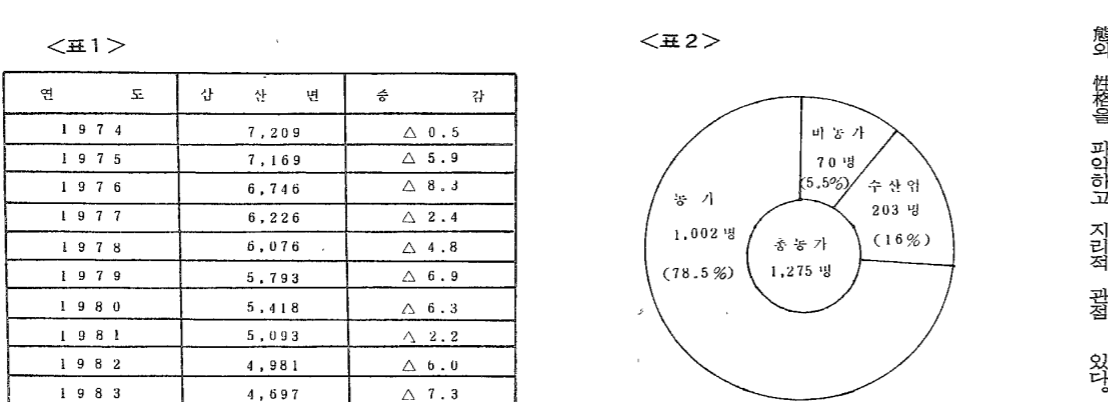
<표1>

| 연 도 | 산 산 변 | 증 감 |
|---|---|---|
| 1974 | 7,209 | △ 0.5 |
| 1975 | 7,169 | △ 5.9 |
| 1976 | 6,746 | △ 8.3 |
| 1977 | 6,226 | △ 2.4 |
| 1978 | 6,076 | △ 4.8 |
| 1979 | 5,793 | △ 6.9 |
| 1980 | 5,418 | △ 6.3 |
| 1981 | 5,093 | △ 2.2 |
| 1982 | 4,981 | △ 6.0 |
| 1983 | 4,697 | △ 7.3 |

<표2>

비농가 70명 (5.5%)

수산업 203명 (16%)

농가 1,002명 (78.5%)

총농가 1,275명

態와 性格을 파악하고 지리적 관점 있다.